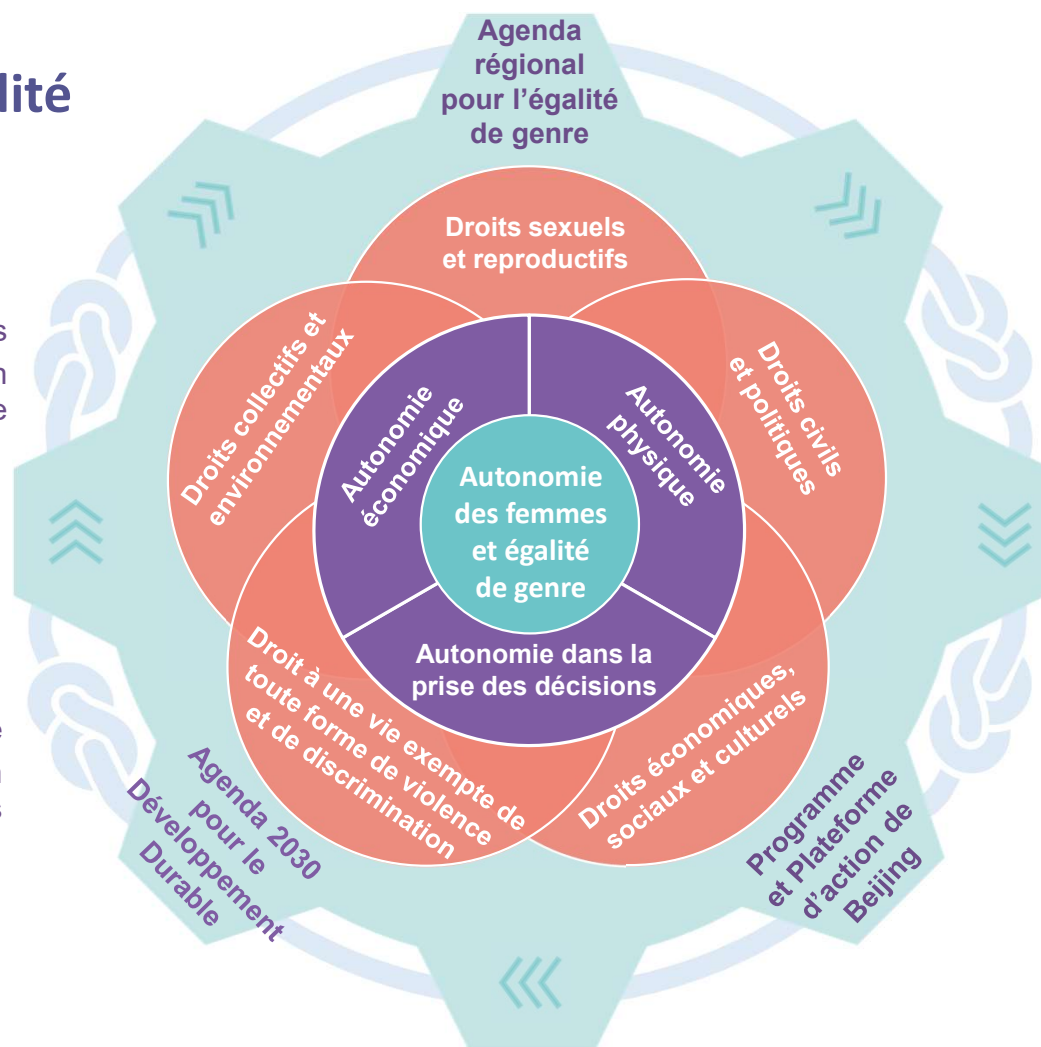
lité

s
n
e

e
n
s

Agenda régional pour l'égalité de genre

Droits sexuels et reproductifs

Droits collectifs et environnementaux

Droits civils et politiques

Autonomie économique

Autonomie physique

Autonomie des femmes et égalité de genre

Autonomie dans la prise des décisions

Droit à une vie exempte de toute forme de violence et de discrimination

Droits économiques, sociaux et culturels

Agenda 2030 pour le Développement Durable

Programme et Plateforme d'action de Beijing